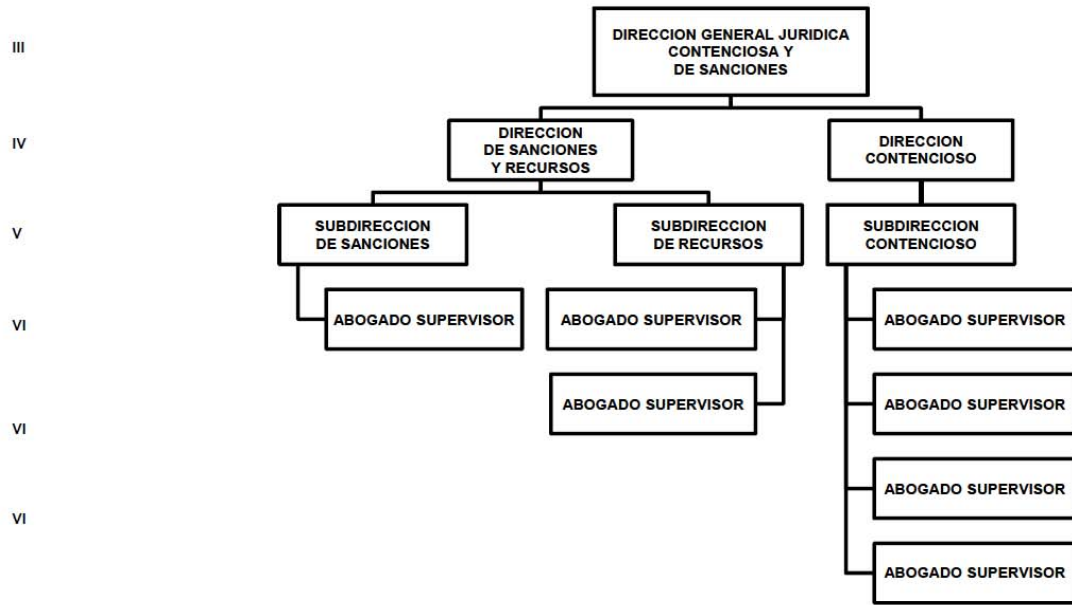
III

DIRECCION GENERAL JURIDICA CONTENCIOSA Y DE SANCIONES

IV

DIRECCION DE SANCIONES Y RECURSOS

DIRECCION CONTENCIOSO

V

SUBDIRECCION DE SANCIONES

SUBDIRECCION DE RECURSOS

SUBDIRECCION CONTENCIOSO

VI

ABOGADO SUPERVISOR

ABOGADO SUPERVISOR

ABOGADO SUPERVISOR

ABOGADO SUPERVISOR

VI

ABOGADO SUPERVISOR

VI

ABOGADO SUPERVISOR

ABOGADO SUPERVISOR